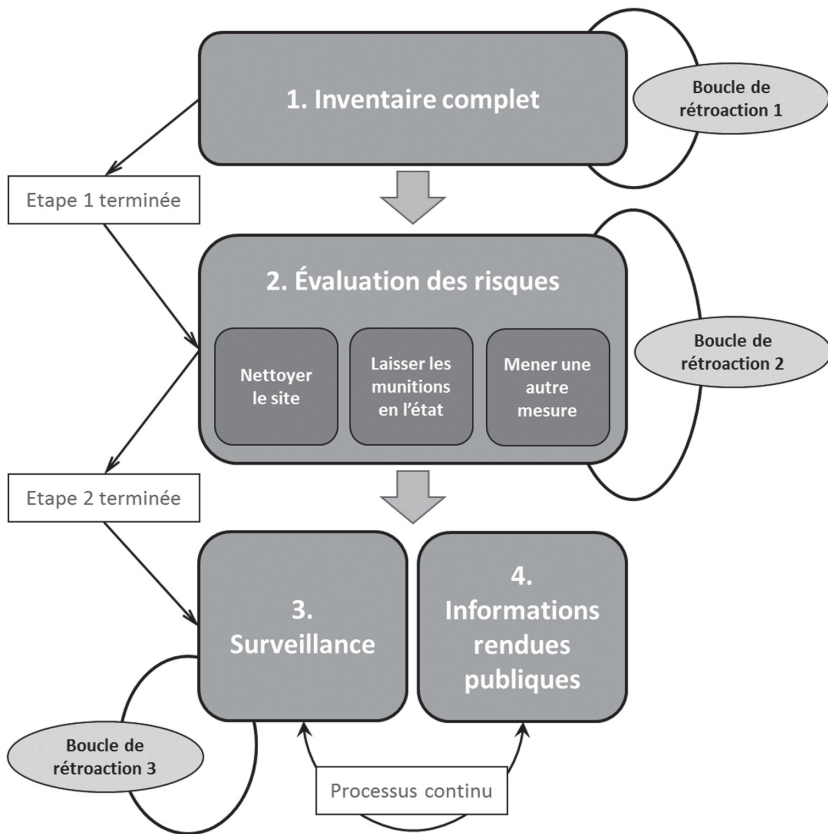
1. Inventaire complet

Boucle de rétroaction 1

Etape 1 terminée

2. Évaluation des risques

Nettoyer le site

Laisser les munitions en l'état

Mener une autre mesure

Boucle de rétroaction 2

Etape 2 terminée

3. Surveillance

4. Informations rendues publiques

Boucle de rétroaction 3

Processus continu